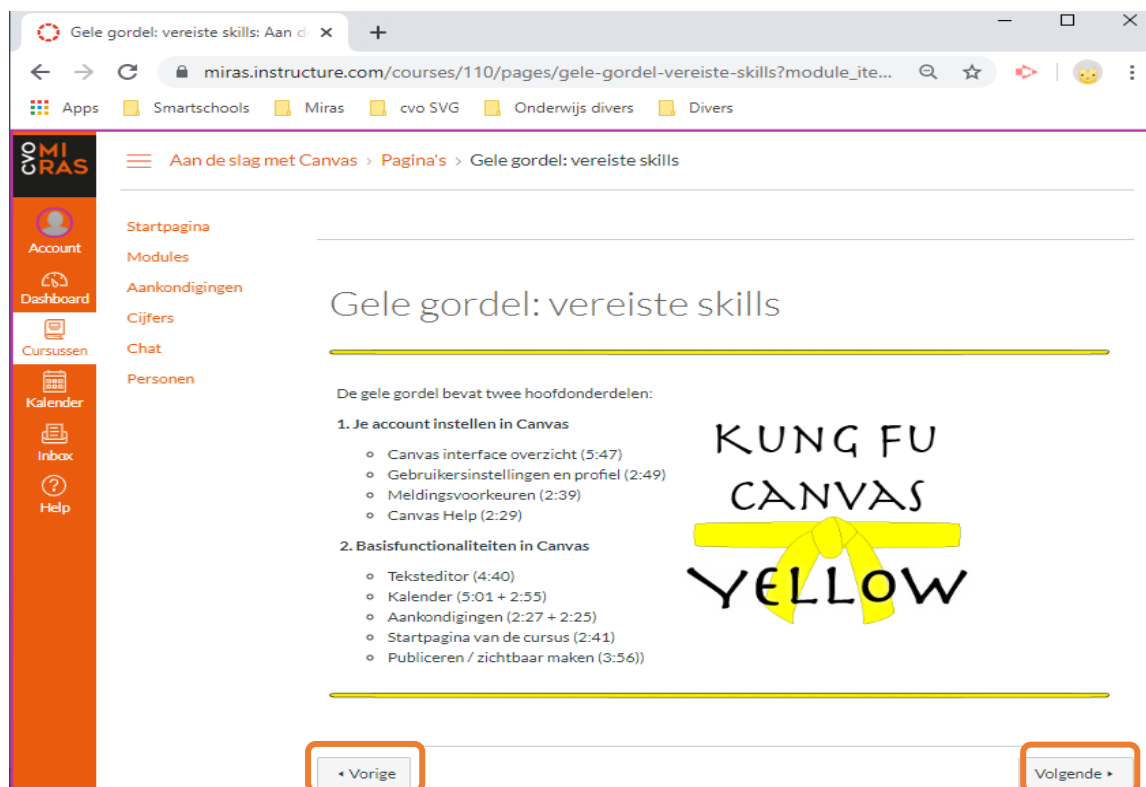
Gele gordel: vereiste skills: Aan d ×

miras.instructure.com/courses/110/pages/gele-gordel-vereiste-skills?module_ite...

Apps Smartschools Miras cvo SVG Onderwijs divers Divers

CVO MIRAS

Account
Dashboard
Cursussen
Kalender
Inbox
Help

Aan de slag met Canvas › Pagina's › Gele gordel: vereiste skills

Startpagina
Modules
Aankondigingen
Cijfers
Chat
Personen

Gele gordel: vereiste skills

De gele gordel bevat twee hoofdonderdelen:

1. Je account instellen in Canvas

- Canvas interface overzicht (5:47)
- Gebruikersinstellingen en profiel (2:49)
- Meldingsvoorkeuren (2:39)
- Canvas Help (2:29)

2. Basisfunctionaliteiten in Canvas

- Teksteditor (4:40)
- Kalender (5:01 + 2:55)
- Aankondigingen (2:27 + 2:25)
- Startpagina van de cursus (2:41)
- Publiceren / zichtbaar maken (3:56))

KUNG FU CANVAS YELLOW

◂ Vorige

Volgende ▸